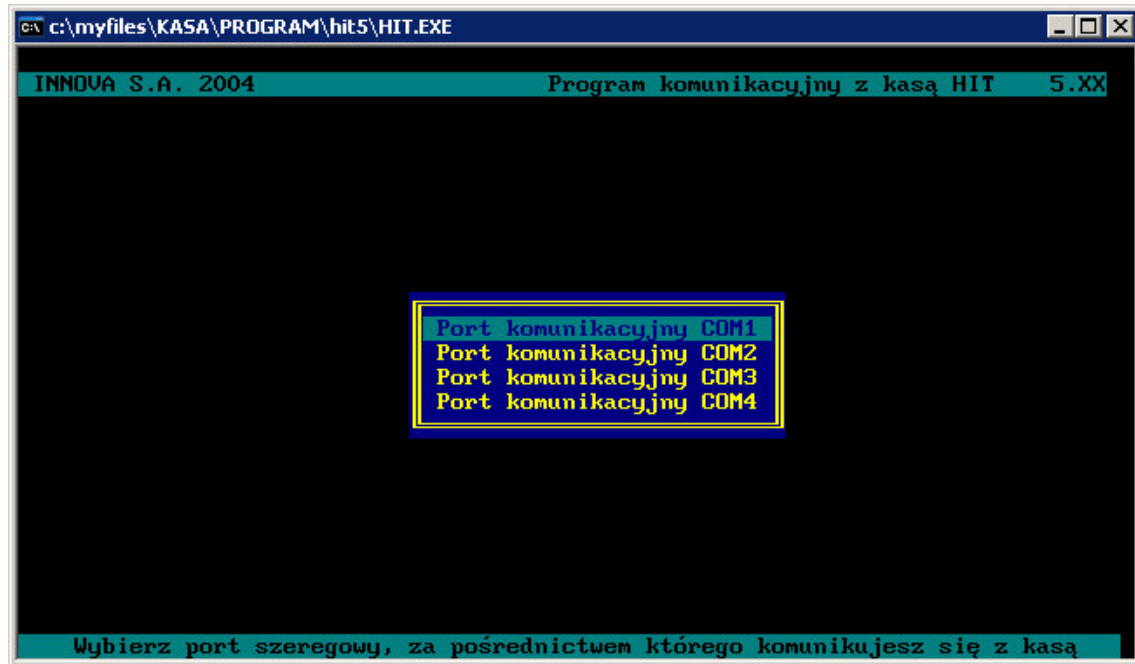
c:\myfiles\KASA\PROGRAM\hit5\HIT.EXE

INNOVA S.A. 2004 Program komunikacyjny z kasą HIT 5.XX

Port komunikacyjny COM1
Port komunikacyjny COM2
Port komunikacyjny COM3
Port komunikacyjny COM4

Wybierz port szeregowy, za pośrednictwem którego komunikujesz się z kasą